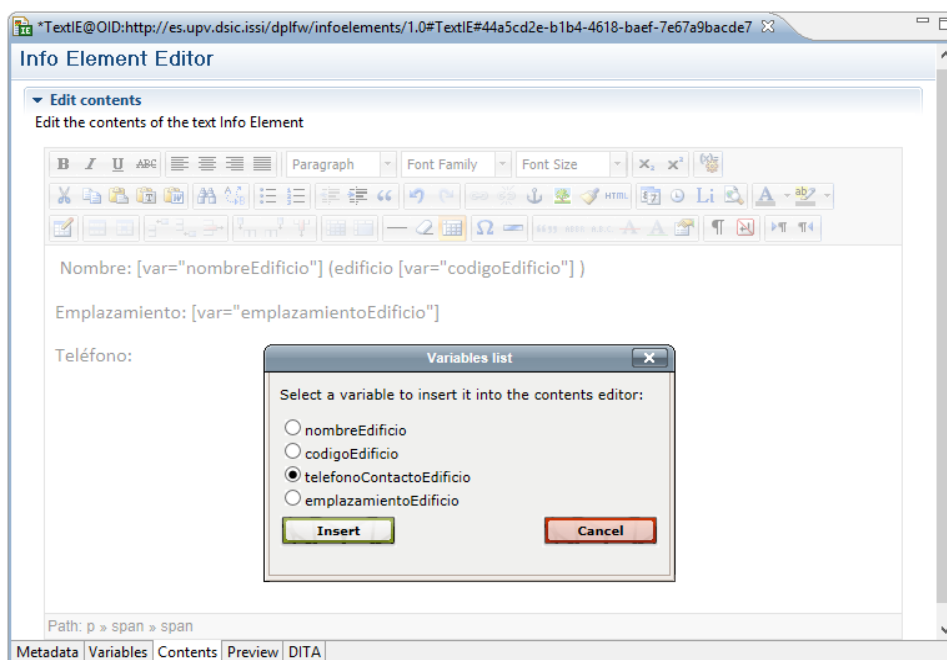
*TextIE@OID:http://es.upv.dsic.issi/dplfw/infoelements/1.0#TextIE#44a5cd2e-b1b4-4618-baef-7e67a9bacde7

Info Element Editor

Edit contents

Edit the contents of the text Info Element

B I U ABC Paragraph Font Family Font Size

Nombre: [var="nombreEdificio"] (edificio [var="codigoEdificio"] )

Emplazamiento: [var="emplazamientoEdificio"]

Teléfono:

Variables list

Select a variable to insert it into the contents editor:

nombreEdificio

codigoEdificio

telefonoContactoEdificio

emplazamientoEdificio

Insert

Cancel

Path: p » span » span

Metadata | Variables | Contents | Preview | DITA